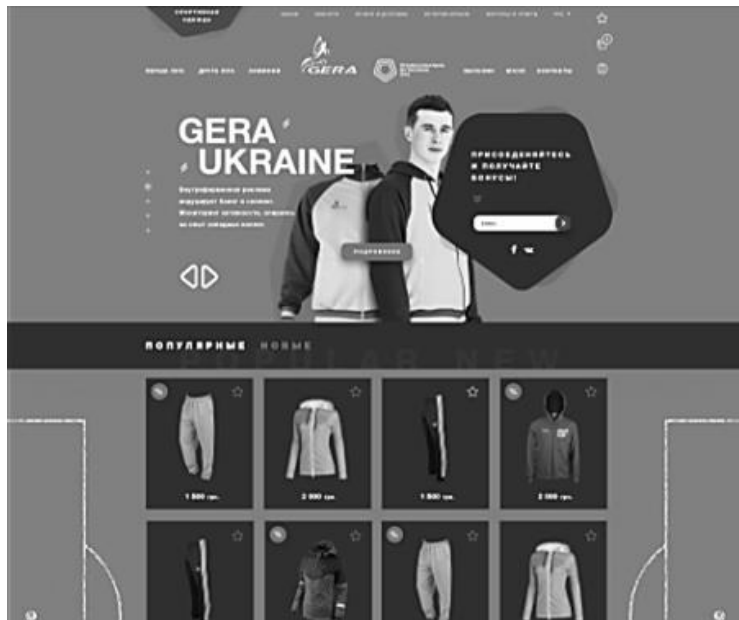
СПОРТИВНАЯ ОДЕЖДА

GERA

GERA UKRAINE

Внутрифирменная реклама игнорирует бюджет в сезоне. Мониторинг активности, опираясь на опыт западных коллег.

ПОДРОБНЕЕ

ПРИСОЕДИНЯЙТЕСЬ И ПОЛУЧАЙТЕ БОНУСЫ!

ПОПУЛЯРНЫЕ НОВЫЕ

POPULAR NEW

1 500 грн.

2 000 грн.

1 500 грн.

2 000 грн.